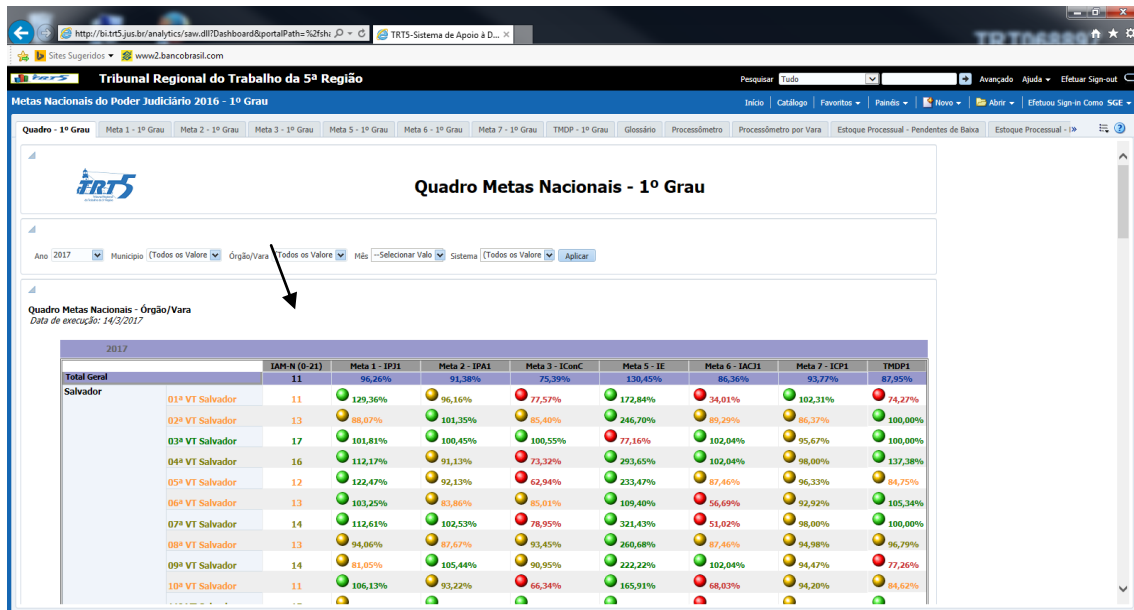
http://bi.trt5.jus.br/analytics/saw.dll?Dashboard&portalPath=%2fsh
TRT5-Sistema de Apoio à D...
Sites Sugeridos
www2.bancobrasil.com

Tribunal Regional do Trabalho da 5ª Região
Pesquisar Tudo
Avançado Ajuda Efetuar Sign-out
Metas Nacionais do Poder Judiciário 2016 - 1º Grau
Início Catálogo Favoritos Painéis Novo Abrir Efetuou Sign-in Como SGE

Quadro - 1º Grau | Meta 1 - 1º Grau | Meta 2 - 1º Grau | Meta 3 - 1º Grau | Meta 5 - 1º Grau | Meta 6 - 1º Grau | Meta 7 - 1º Grau | TMDP - 1º Grau | Glossário | Processômetro | Processômetro por Vara | Estoque Processual - Pendentes de Baixa | Estoque Processual -

TRT5

Quadro Metas Nacionais - 1º Grau

Ano 2017 Município (Todos os Valore Órgão/Vara Todos os Valore Mês --Selecionar Valo Sistema (Todos os Valore Aplicar

Quadro Metas Nacionais - Órgão/Vara
Data de execução: 14/3/2017

2017

| | | IAM-N (0-21) | Meta 1 - IPJ1 | Meta 2 - IPA1 | Meta 3 - IConC | Meta 5 - IE | Meta 6 - IACJ1 | Meta 7 - ICP1 | TMDP1 |
|---|---|---|---|---|---|---|---|---|---|
| Total Geral | | 11 | 96,26% | 91,38% | 75,39% | 130,45% | 86,36% | 93,77% | 87,95% |
| Salvador | 01ª VT Salvador | 11 | 129,36% | 96,16% | 77,57% | 172,84% | 34,01% | 102,31% | 74,27% |
| | 02ª VT Salvador | 13 | 88,07% | 101,35% | 85,40% | 246,70% | 89,29% | 86,37% | 100,00% |
| | 03ª VT Salvador | 17 | 101,81% | 100,45% | 100,55% | 77,16% | 102,04% | 95,67% | 100,00% |
| | 04ª VT Salvador | 16 | 112,17% | 91,13% | 73,32% | 293,65% | 102,04% | 98,00% | 137,38% |
| | 05ª VT Salvador | 12 | 122,47% | 92,13% | 62,94% | 233,47% | 87,46% | 96,33% | 84,75% |
| | 06ª VT Salvador | 13 | 103,25% | 83,86% | 85,01% | 109,40% | 56,69% | 92,92% | 105,34% |
| | 07ª VT Salvador | 14 | 112,61% | 102,53% | 78,95% | 321,43% | 51,02% | 98,00% | 100,00% |
| | 08ª VT Salvador | 13 | 94,06% | 87,67% | 93,45% | 260,68% | 87,46% | 94,98% | 96,79% |
| | 09ª VT Salvador | 14 | 81,05% | 105,44% | 90,95% | 222,22% | 102,04% | 94,47% | 77,26% |
| | 10ª VT Salvador | 11 | 106,13% | 93,22% | 66,34% | 165,91% | 68,03% | 94,20% | 84,62% |